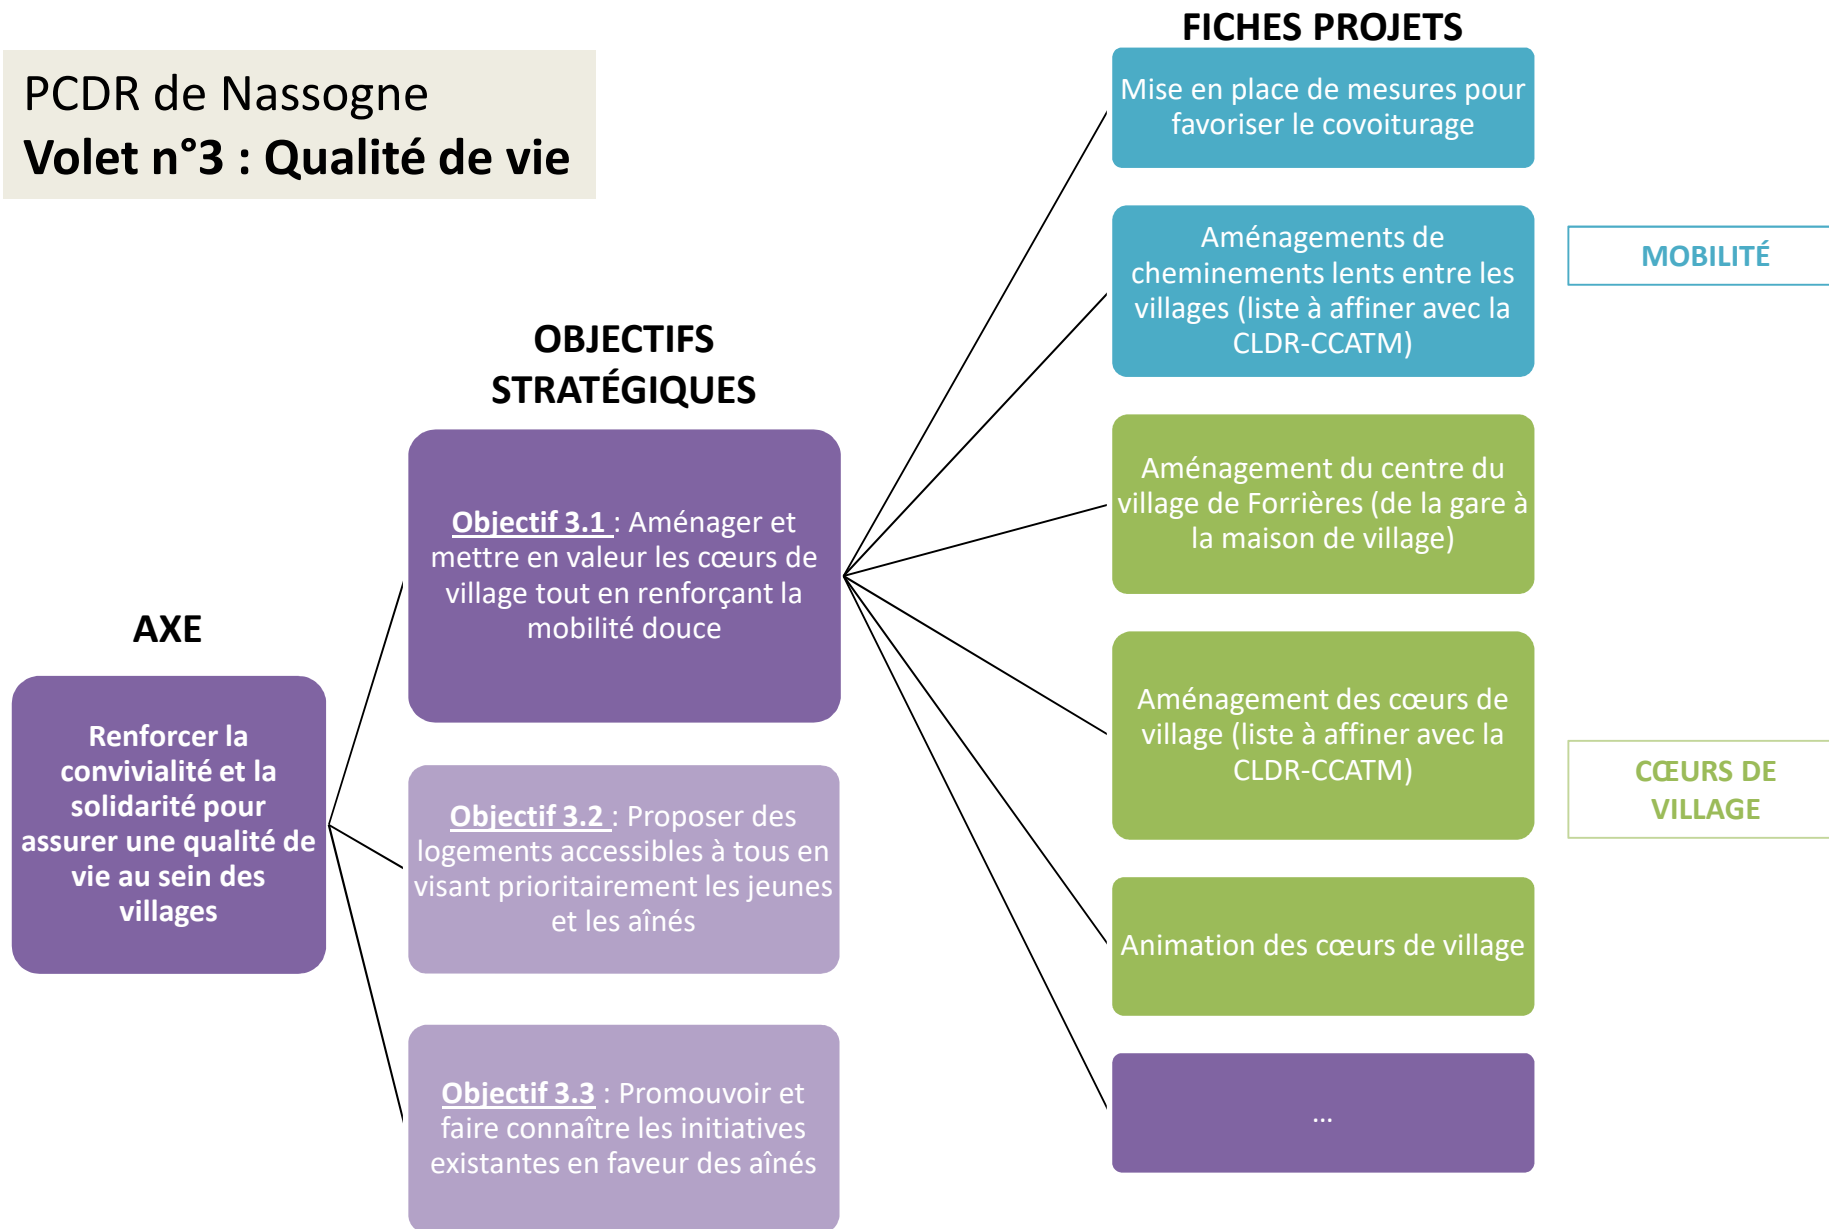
PCDR de Nassogne
Volet n°3 : Qualité de vie

AXE

Renforcer la convivialité et la solidarité pour assurer une qualité de vie au sein des villages

OBJECTIFS STRATÉGIQUES

Objectif 3.1 : Aménager et mettre en valeur les cœurs de village tout en renforçant la mobilité douce

Objectif 3.2 : Proposer des logements accessibles à tous en visant prioritairement les jeunes et les aînés

Objectif 3.3 : Promouvoir et faire connaître les initiatives existantes en faveur des aînés

FICHES PROJETS

Mise en place de mesures pour favoriser le covoiturage

Aménagements de cheminements lents entre les villages (liste à affiner avec la CLDR-CCATM)

MOBILITÉ

Aménagement du centre du village de Forrières (de la gare à la maison de village)

Aménagement des cœurs de village (liste à affiner avec la CLDR-CCATM)

CŒURS DE VILLAGE

Animation des cœurs de village

…